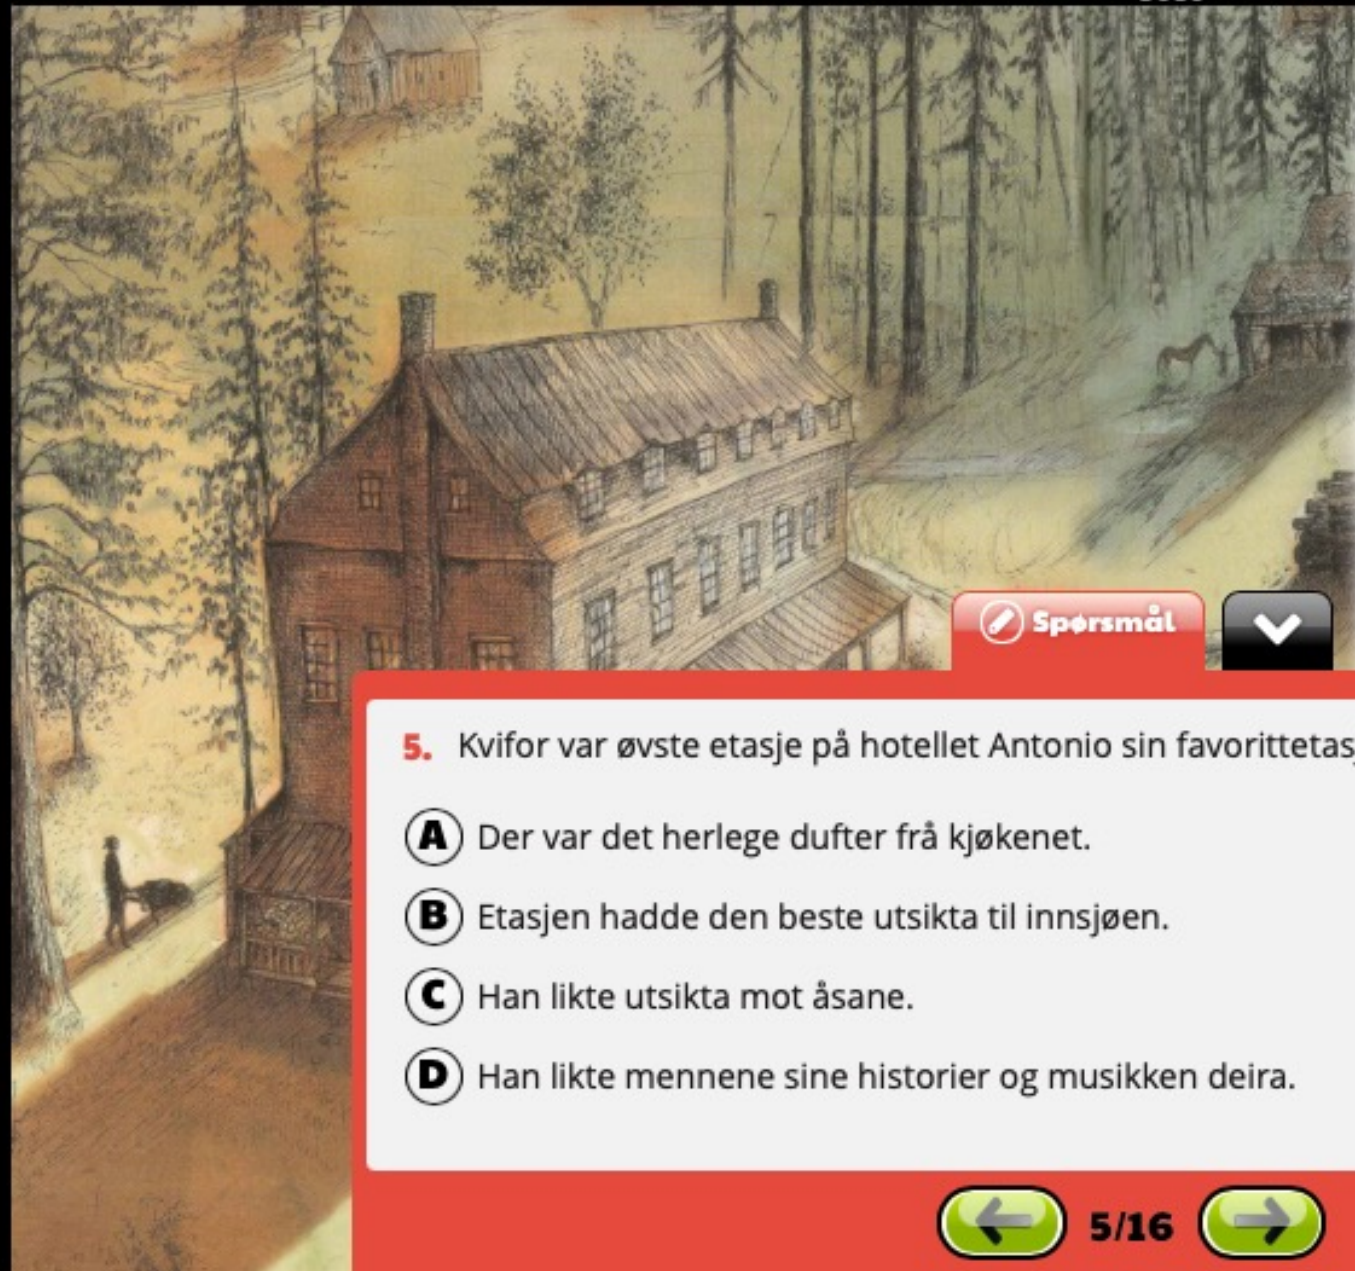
Spørsmål

5. Kvifor var øvste etasje på hotellet Antonio sin favorittetas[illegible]

A Der var det herlege dufter frå kjøkenet.

B Etasjen hadde den beste utsikta til innsjøen.

C Han likte utsikta mot åsane.

D Han likte mennene sine historier og musikken deira.

5/16